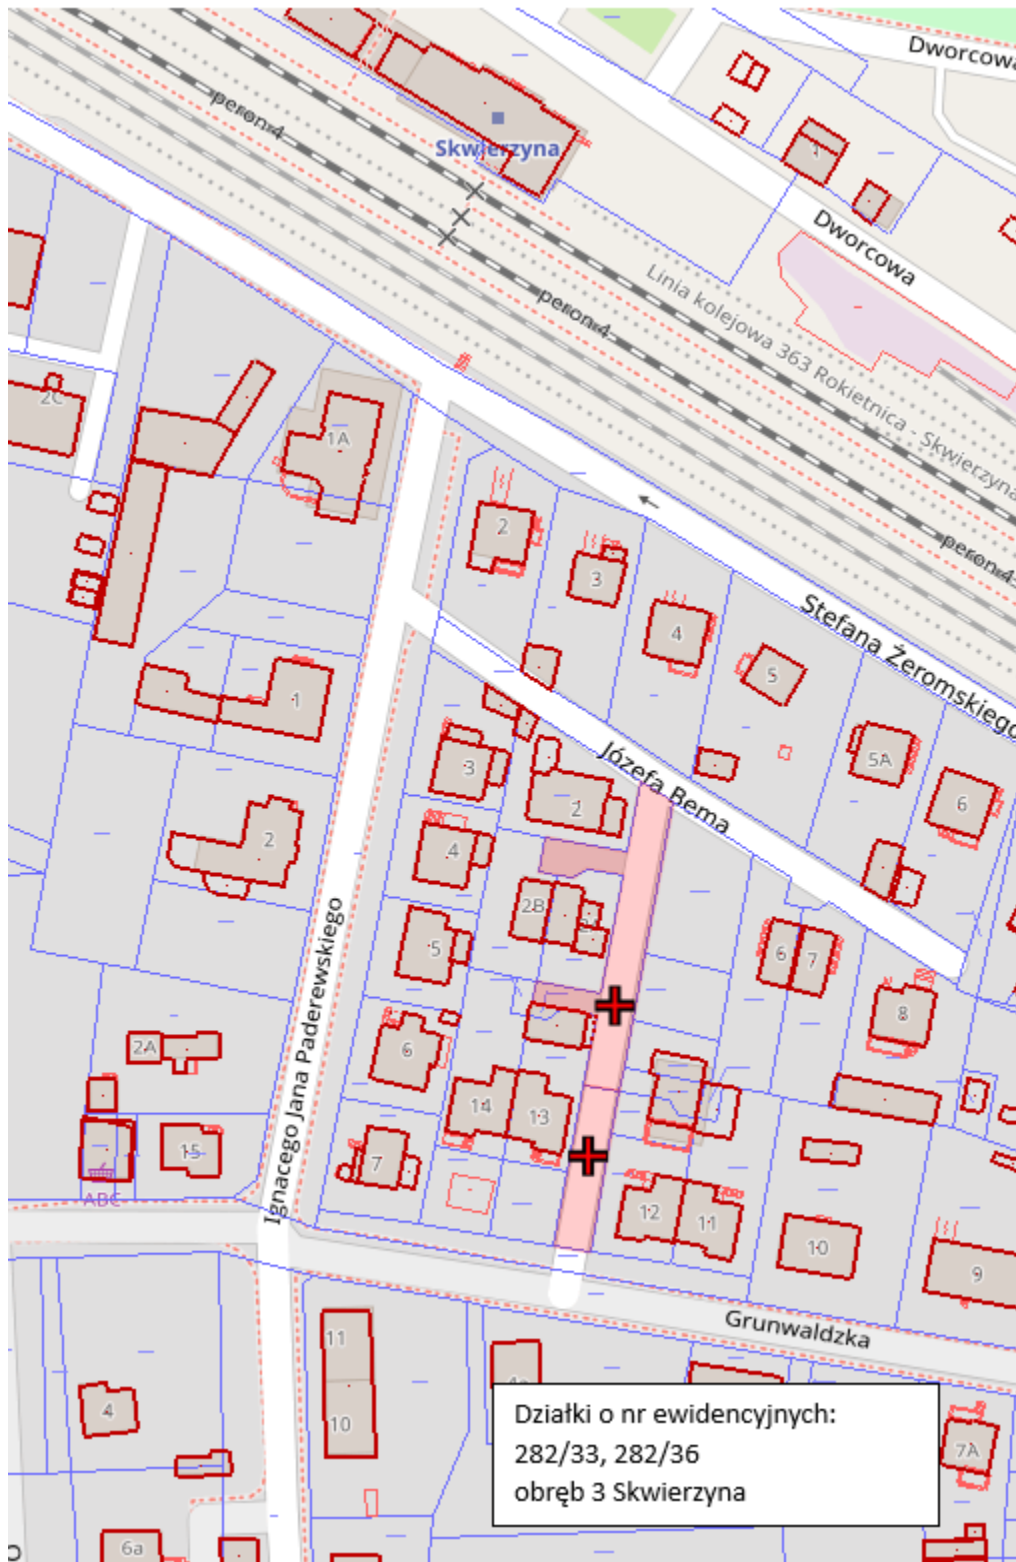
Dworcowa
peron 4
Skwierzyna
Dworcowa
Linia kolejowa 363 Rokietnica - Skwierzyna
peron 4
2C
1A
peron 4
Stefana Żeromskiego
2
3
4
5
1
Józefa Bema
3
2
5A
6
2
4
2B
5
6
7
8
2A
6
14
13
15
ABC
7
12
11
10
9
Ignacego Jana Paderewskiego
Grunwaldzka
11
10
4
7A
6a

Działki o nr ewidencyjnych:
282/33, 282/36
obręb 3 Skwierzyna